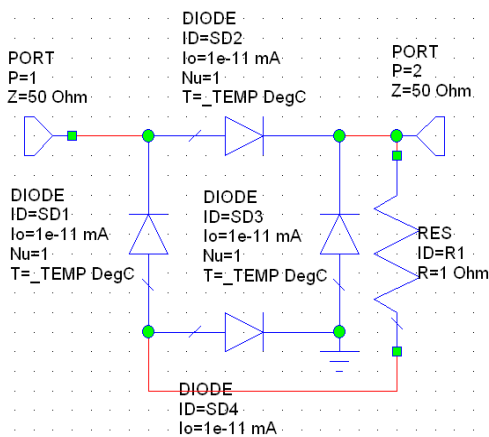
DIODE
ID=SD2
Io=1e-11 mA
Nu=1
T=_TEMP DegC

PORT
P=1
Z=50 Ohm

PORT
P=2
Z=50 Ohm

DIODE
ID=SD1
Io=1e-11 mA
Nu=1
T=_TEMP DegC

DIODE
ID=SD3
Io=1e-11 mA
Nu=1
T=_TEMP DegC

RES
ID=R1
R=1 Ohm

DIODE
ID=SD4
Io=1e-11 mA